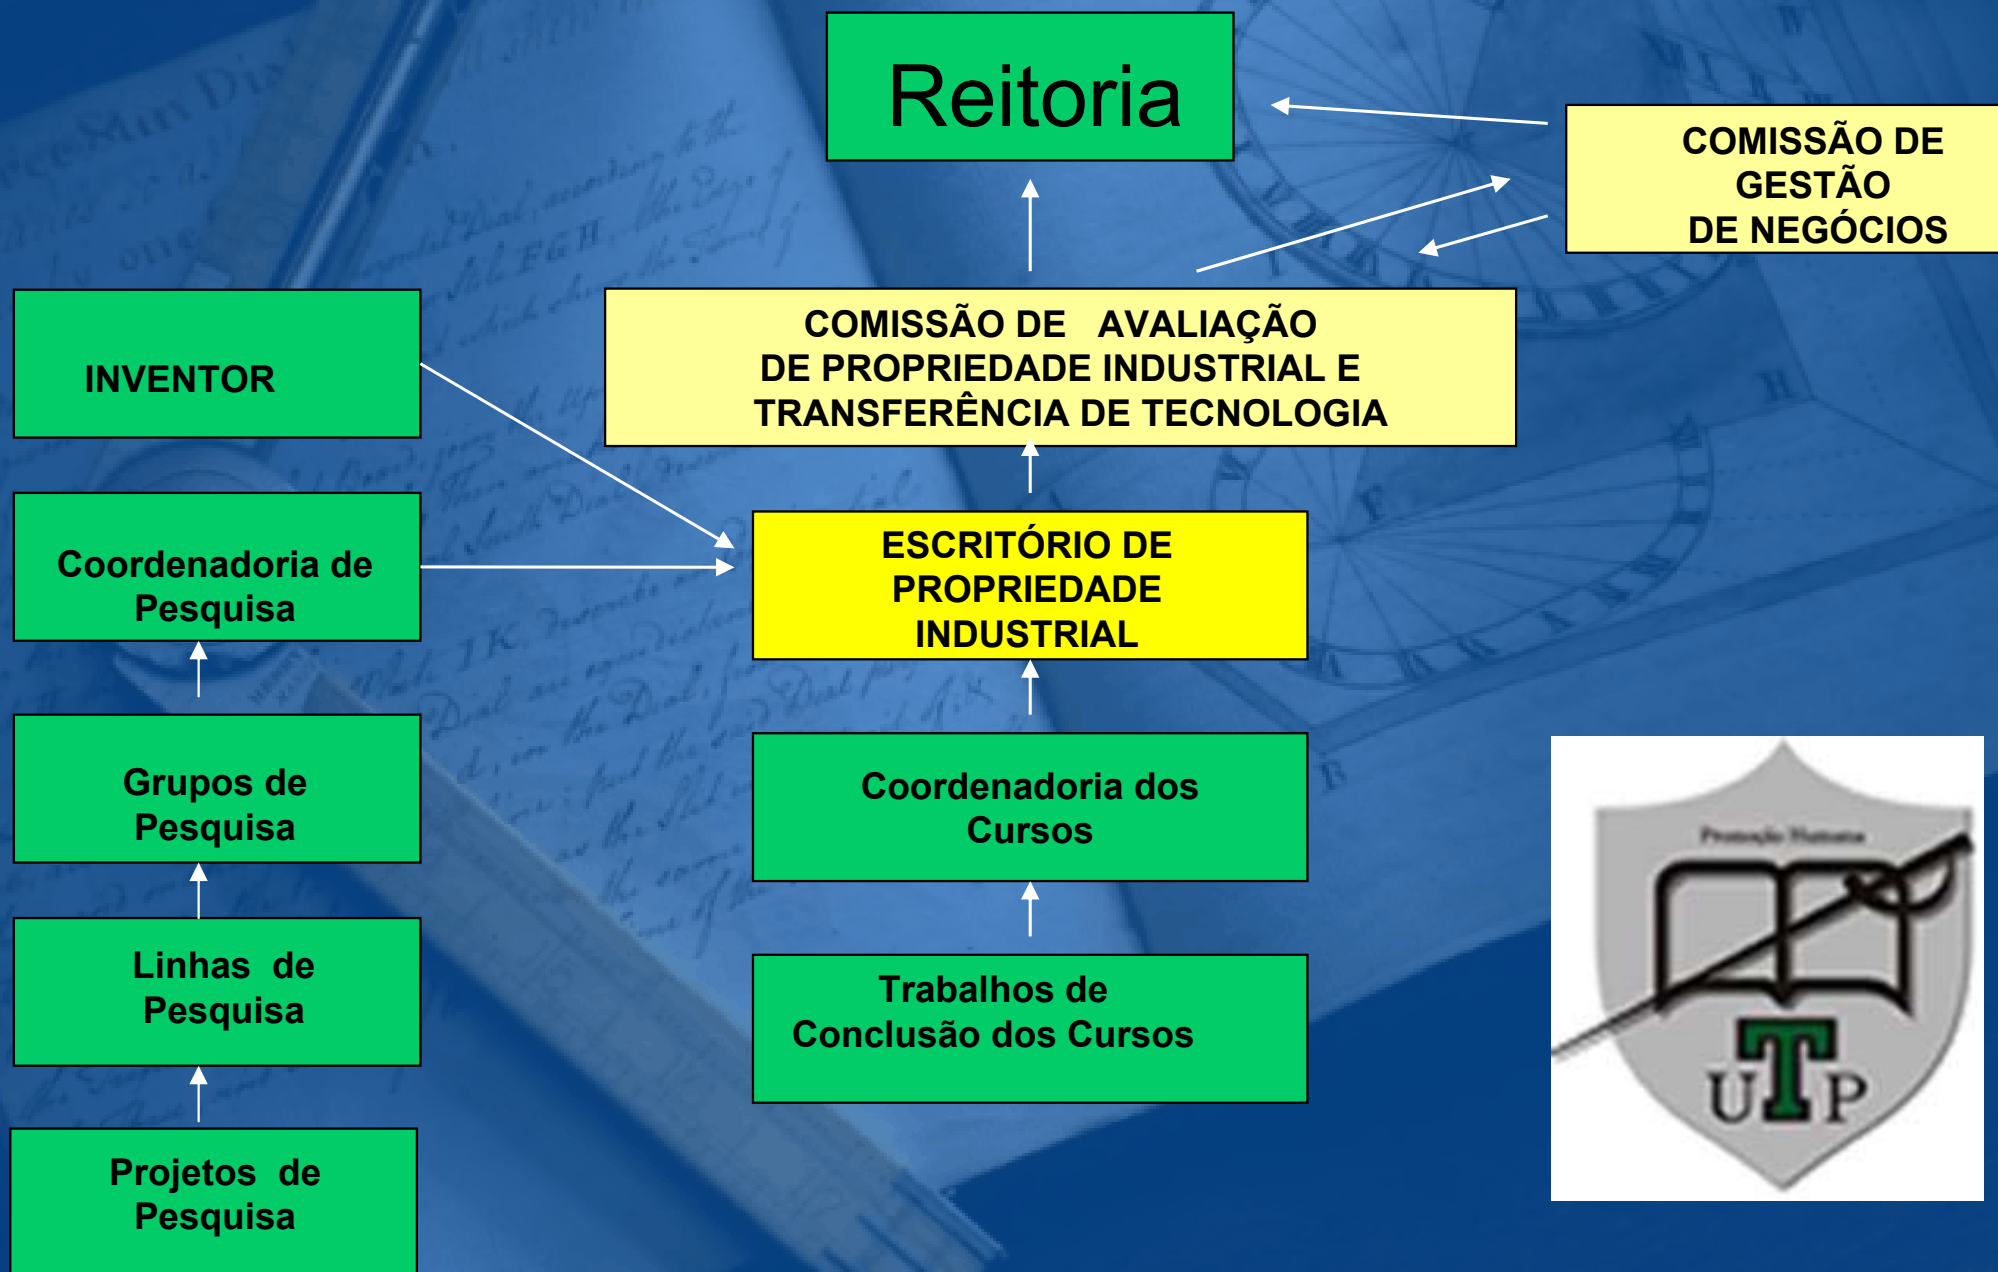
Reitoria

COMISSÃO DE GESTÃO DE NEGÓCIOS

INVENTOR

COMISSÃO DE AVALIAÇÃO DE PROPRIEDADE INDUSTRIAL E TRANSFERÊNCIA DE TECNOLOGIA

Coordenadoria de Pesquisa

ESCRITÓRIO DE PROPRIEDADE INDUSTRIAL

Grupos de Pesquisa

Coordenadoria dos Cursos

Linhas de Pesquisa

Trabalhos de Conclusão dos Cursos

Projetos de Pesquisa

Promoção Humana

UTP